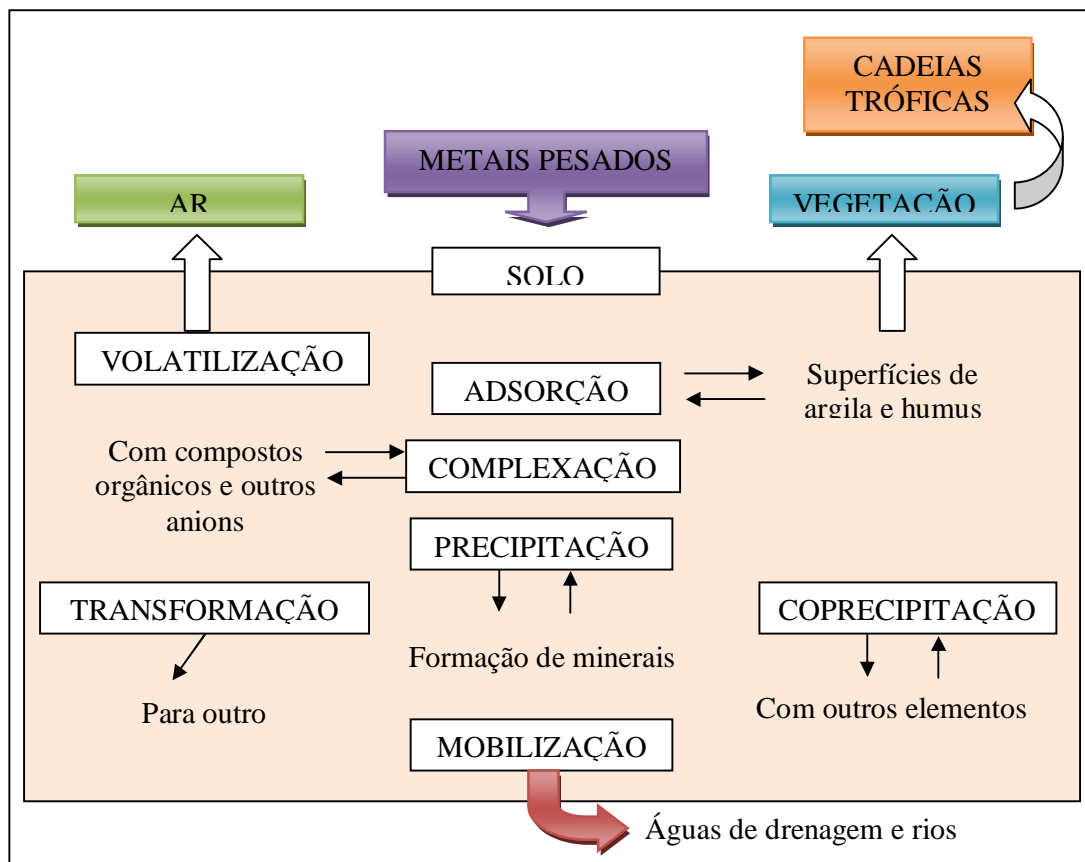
CADEIAS TRÓFICAS

METAIS PESADOS

AR

VEGETAÇÃO

SOLO

VOLATILIZAÇÃO

ADSORÇÃO

Superfícies de argila e humus

Com compostos orgânicos e outros anions

COMPLEXAÇÃO

PRECIPITAÇÃO

TRANSFORMAÇÃO

COPRECIPITAÇÃO

Formação de minerais

Para outro

Com outros elementos

MOBILIZAÇÃO

Águas de drenagem e rios